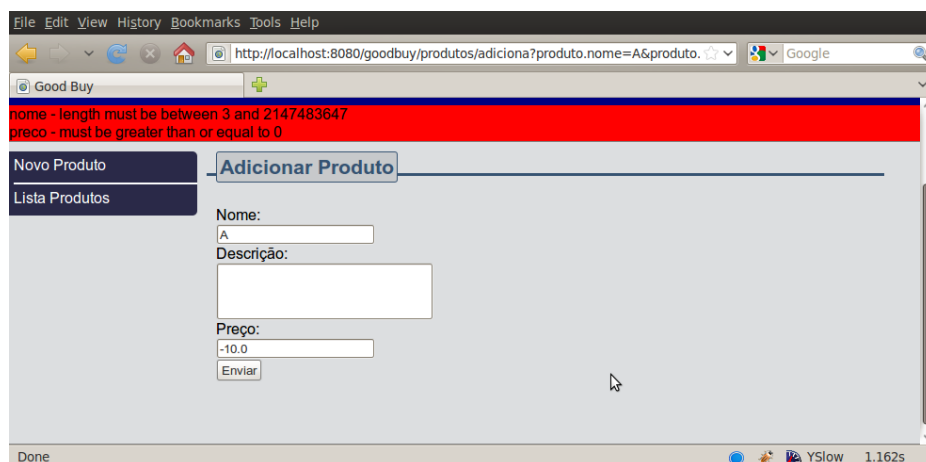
File Edit View History Bookmarks Tools Help

http://localhost:8080/goodbuy/produtos/adiciona?produto.nome=A&produto.

Google

Good Buy

nome - length must be between 3 and 2147483647
preco - must be greater than or equal to 0

Novo Produto

Lista Produtos

Adicionar Produto

Nome:

A

Descrição:

Preço:

-10.0

Enviar

Done

YSlow 1.162s